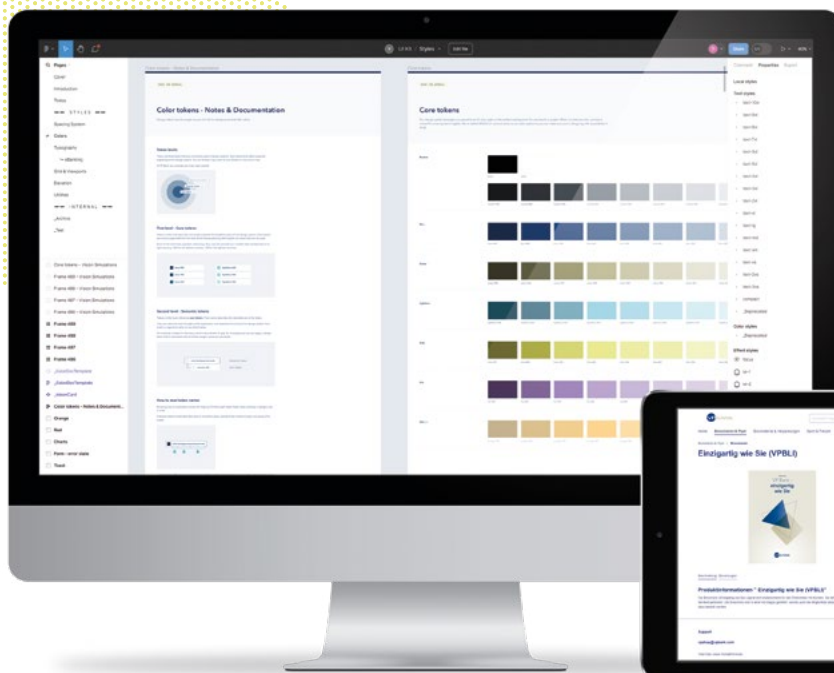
Pages

Cover

Introduction

Todos

STYLES

Spacing System

Colors

Typography

Grid & Viewports

Elevation

Utilities

INTERNAL

_Archive

_Test

Core tokens – Vision Simulations

Frame 488 – Vision Simulations

Frame 487 – Vision Simulations

Frame 486 – Vision Simulations

Frame 489

Frame 488

Frame 487

Frame 486

Color tokens - Notes & Documentation

Orange

Red

Others

Form - error state

Trunk

Color tokens - Notes & Documentation

First level - Core tokens

Second level - Semantic tokens

How to read token names

Core tokens

Local styles

Text styles

Color styles

Effect styles

Einzigartig wie Sie (VPBLI)

einzigartig wie Sie

Produktinformationen " Einzigartig wie Sie (VPBLI)"